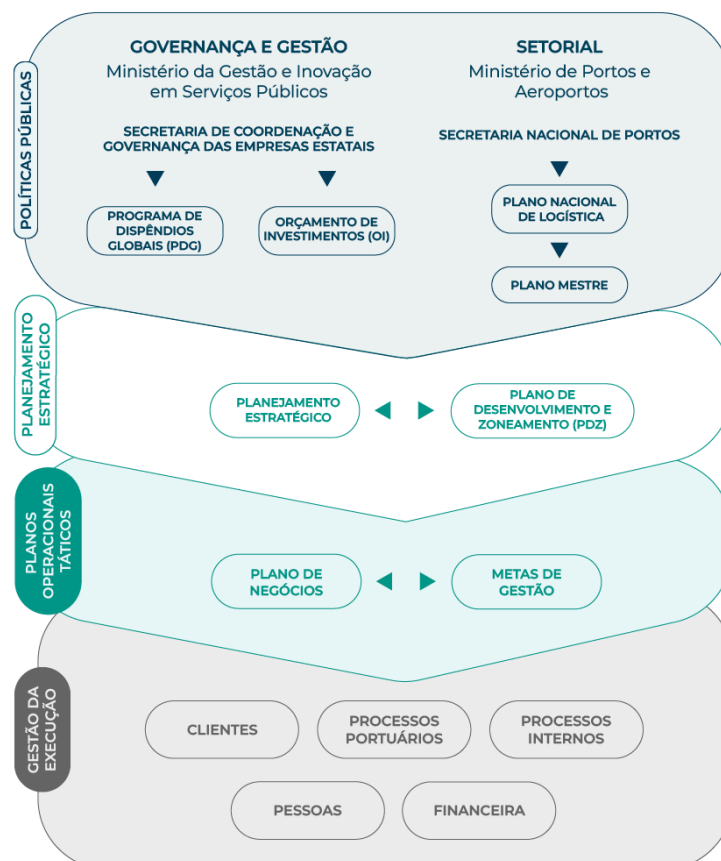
POLÍTICAS PÚBLICAS

GOVERNANÇA E GESTÃO
Ministério da Gestão e Inovação em Serviços Públicos

SECRETARIA DE COORDENAÇÃO E GOVERNANÇA DAS EMPRESAS ESTATAIS

PROGRAMA DE DISPÊNDIOS GLOBAIS (PDG)

ORÇAMENTO DE INVESTIMENTOS (OI)

SETORIAL
Ministério de Portos e Aeroportos

SECRETARIA NACIONAL DE PORTOS

PLANO NACIONAL DE LOGÍSTICA

PLANO MESTRE

PLANEJAMENTO ESTRATÉGICO

PLANEJAMENTO ESTRATÉGICO

PLANO DE DESENVOLVIMENTO E ZONEAMENTO (PDZ)

PLANOS OPERACIONAIS TÁTICOS

PLANO DE NEGÓCIOS

METAS DE GESTÃO

GESTÃO DA EXECUÇÃO

CLIENTES

PROCESSOS PORTUÁRIOS

PROCESSOS INTERNOS

PESSOAS

FINANCEIRA